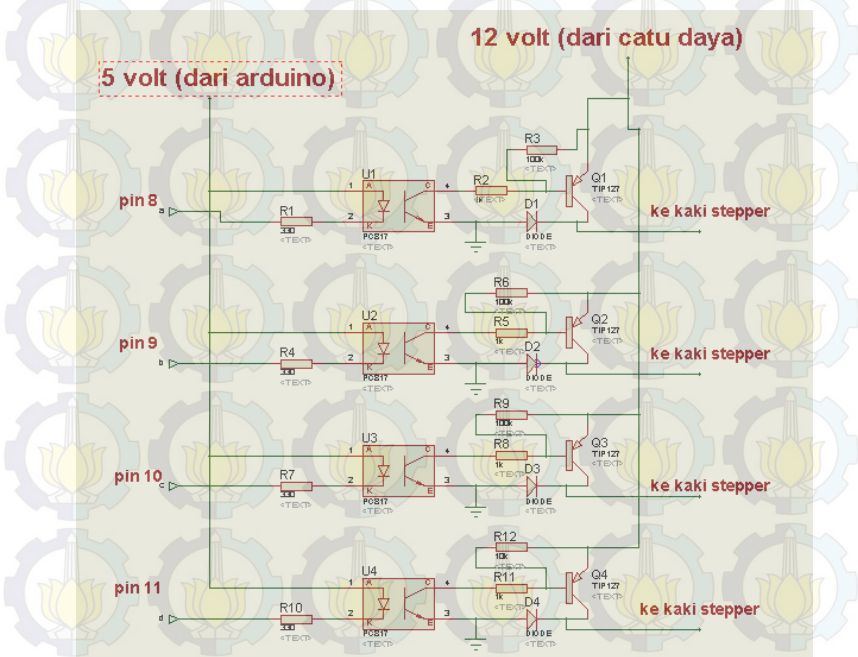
12 volt (dari catu daya)

5 volt (dari arduino)

R3
100k
<TEXT>

U1
1 A C 4
2 K E 3
PC817
<TEXT>

R2
1k
<TEXT>

Q1
TIP127
<TEXT>

pin 8
a

R1
330
<TEXT>

D1
DIODE
<TEXT>

ke kaki stepper

R6
100k
<TEXT>

U2
1 A C 4
2 K E 3
PC817
<TEXT>

R5
1k
<TEXT>

Q2
TIP127
<TEXT>

pin 9
b

R4
330
<TEXT>

D2
DIODE
<TEXT>

ke kaki stepper

R9
100k
<TEXT>

U3
1 A C 4
2 K E 3
PC817
<TEXT>

R8
1k
<TEXT>

Q3
TIP127
<TEXT>

pin 10
c

R7
330
<TEXT>

D3
DIODE
<TEXT>

ke kaki stepper

R12
10k
<TEXT>

U4
1 A C 4
2 K E 3
PC817
<TEXT>

R11
1k
<TEXT>

Q4
TIP127
<TEXT>

pin 11
d

R10
330
<TEXT>

D4
DIODE
<TEXT>

ke kaki stepper